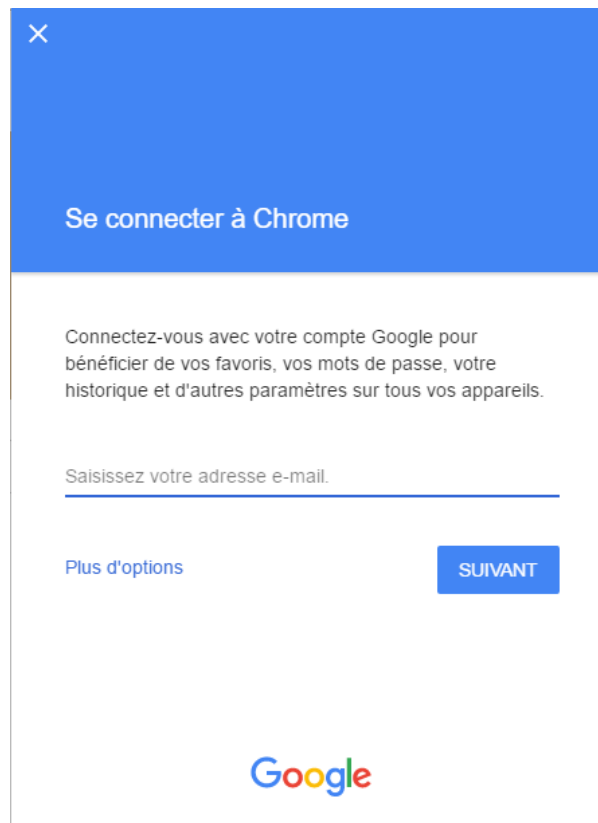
Se connecter à Chrome

Connectez-vous avec votre compte Google pour bénéficier de vos favoris, vos mots de passe, votre historique et d'autres paramètres sur tous vos appareils.

Saisissez votre adresse e-mail.

Plus d'options

SUIVANT

Google